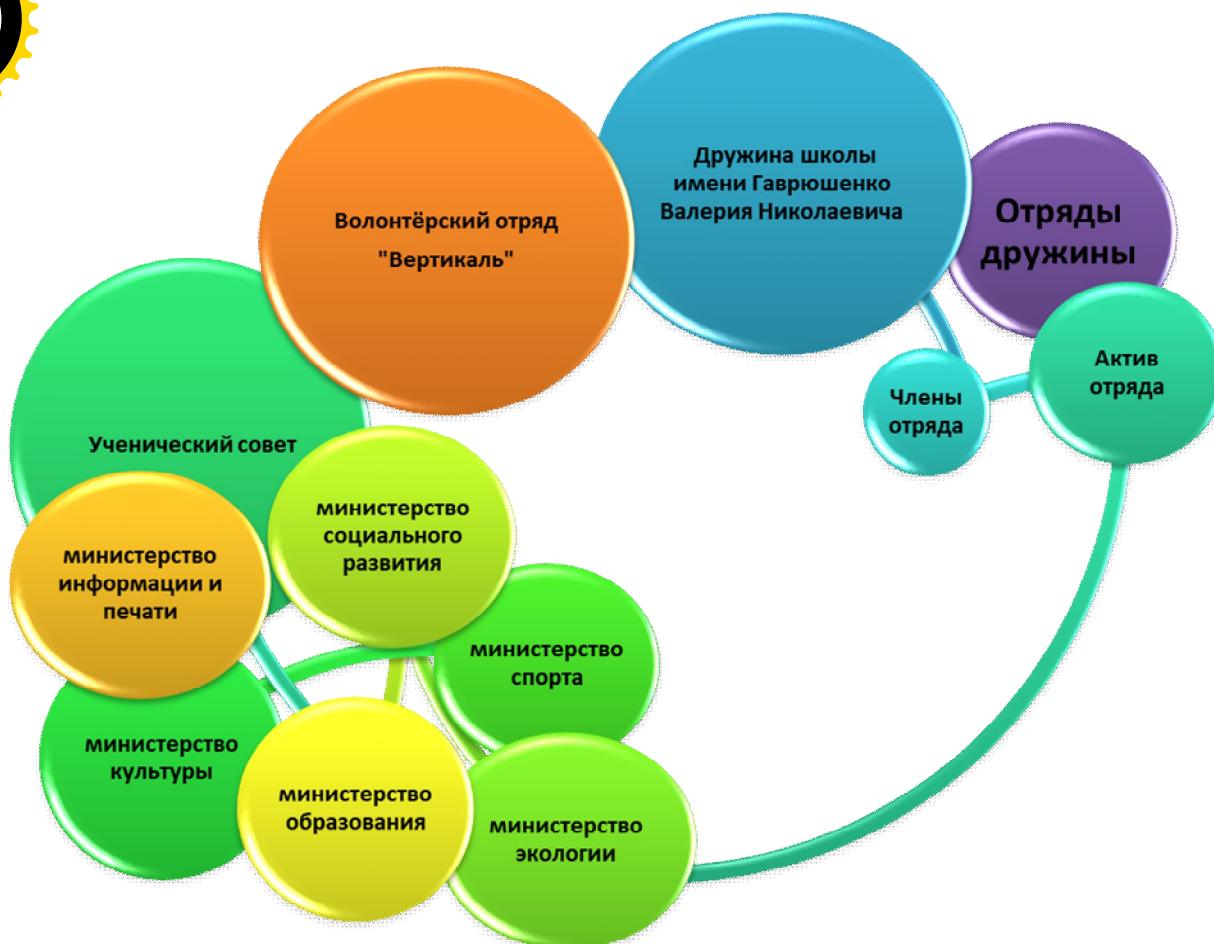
Волонтёрский отряд "Вертикаль"

Дружина школы имени Гаврюшенко Валерия Николаевича

Отряды дружины

Актив отряда

Члены отряда

Ученический совет

министерство информации и печати

министерство социального развития

министерство спорта

министерство культуры

министерство образования

министерство экологии